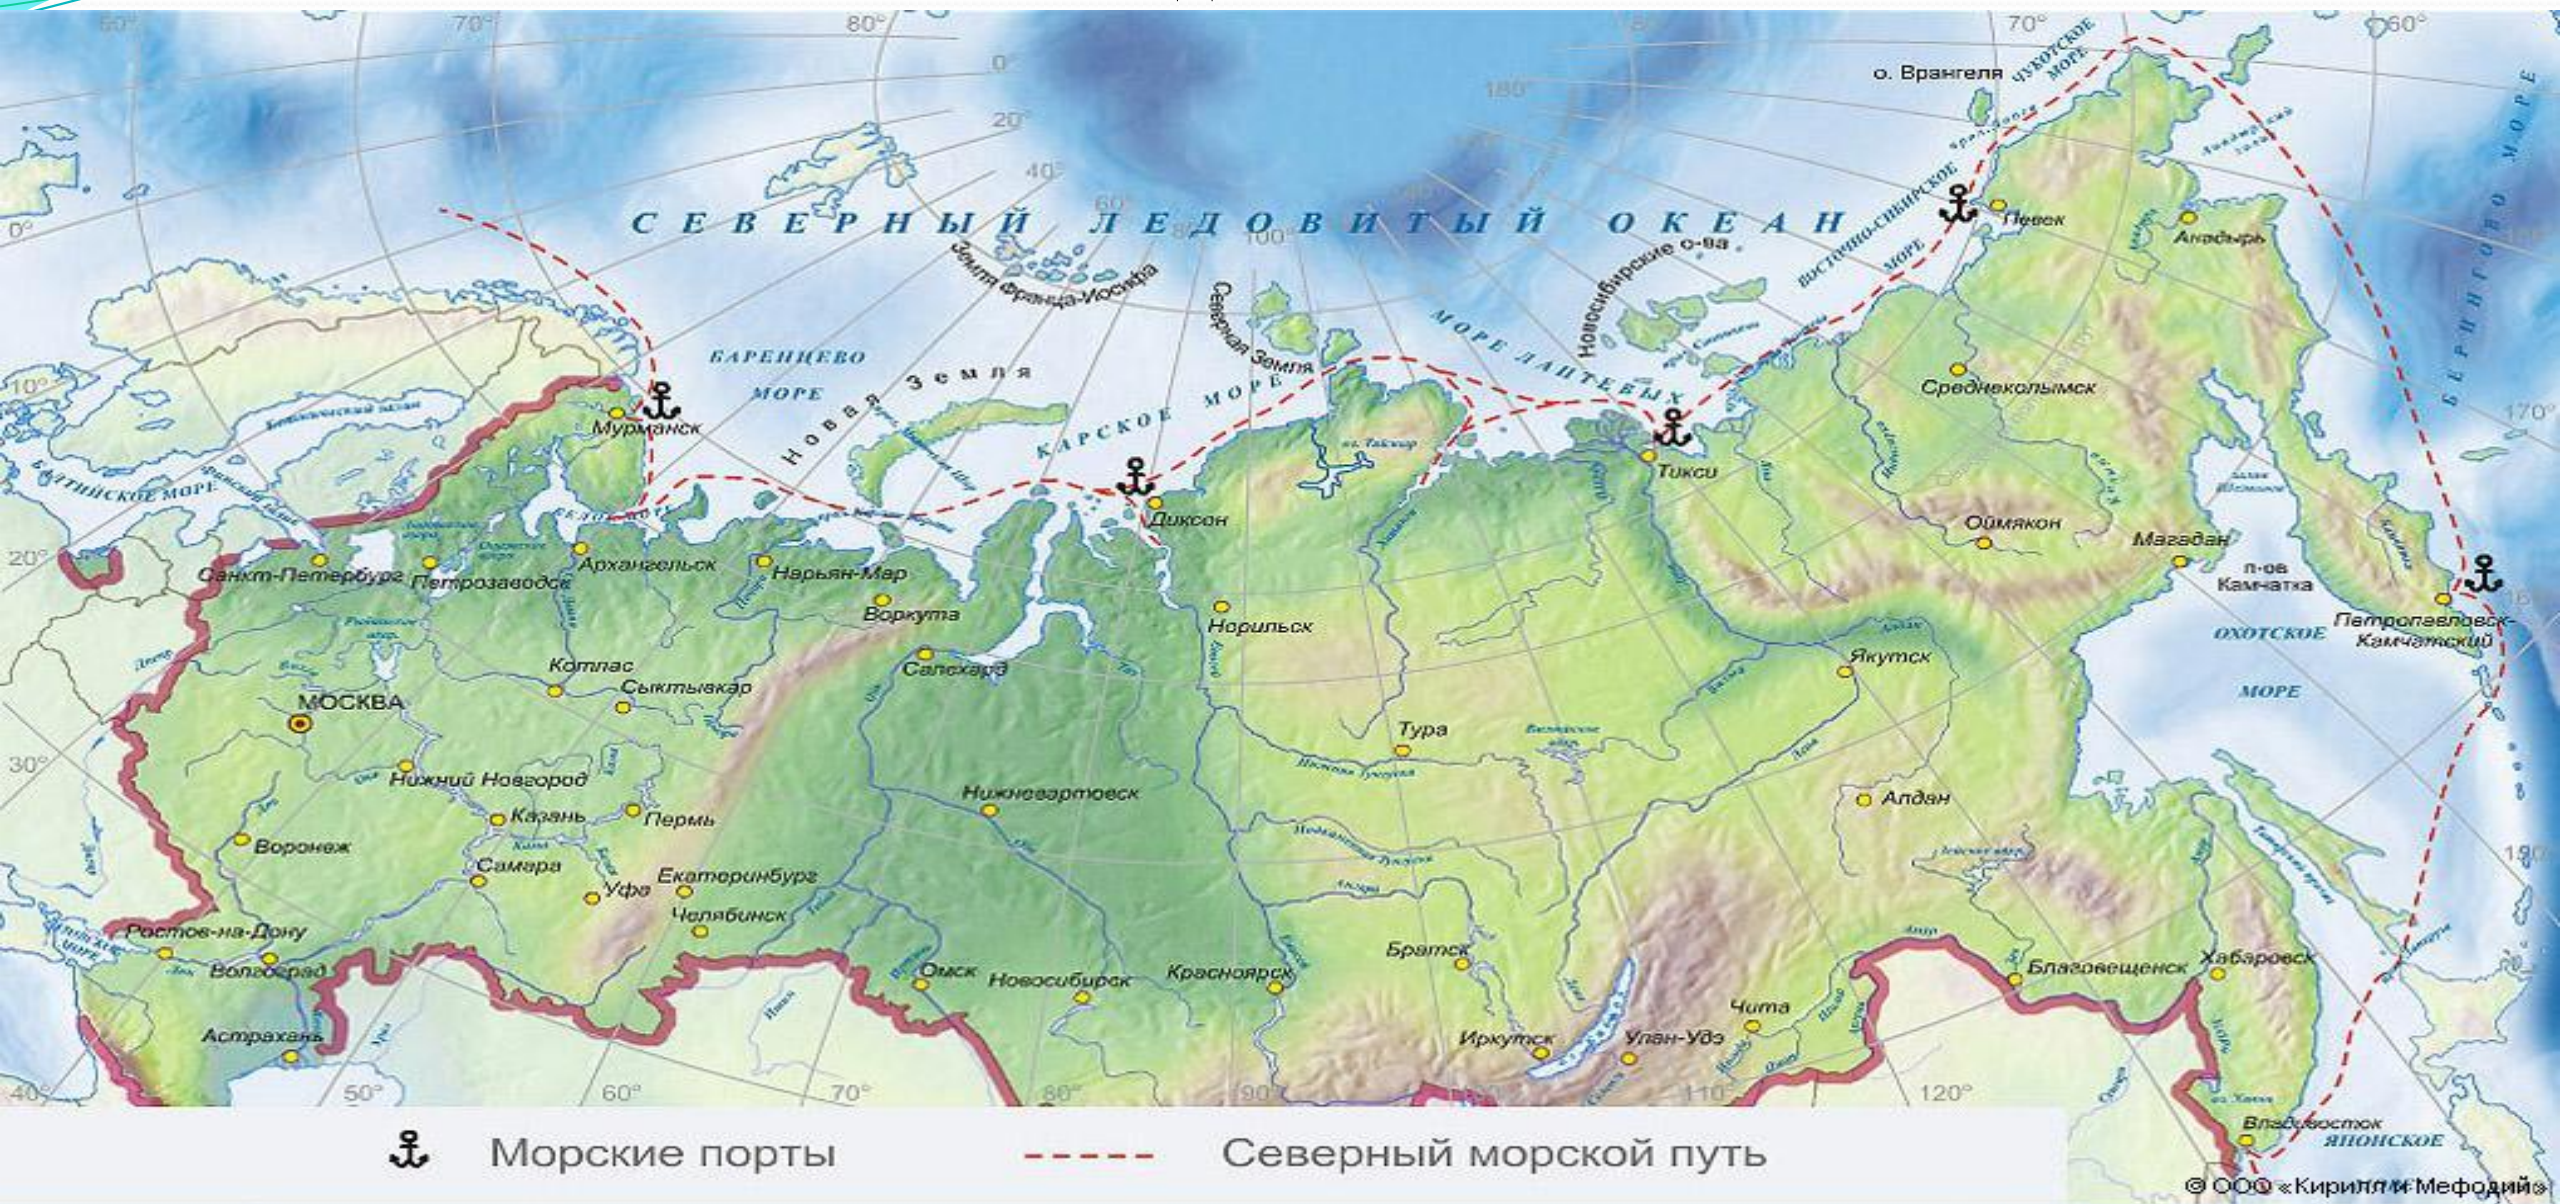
СЕВЕРНЫЙ ЛЕДОВИТЫЙ ОКЕАН

о. Врангеля
ЧУКОТСКОЕ МОРЕ
Земля Франца-Иосифа
Северная Земля
Новосибирские о-ва
ВОСТОЧНО-СИБИРСКОЕ МОРЕ
МОРЕ ЛАПТЕВЫХ
БАРЕНЦЕВО МОРЕ
Новая Земля
КАРСКОЕ МОРЕ
БЕРИНГОВО МОРЕ
ОХОТСКОЕ МОРЕ
п-ов Камчатка
БАЛТИЙСКОЕ МОРЕ
ЯПОНСКОЕ

Певек
Анадырь
Среднеколымск
Мурманск
Тикси
Диксон
Оймякон
Магадан
Петропавловск-Камчатский
Санкт-Петербург
Петрозаводск
Архангельск
Нарьян-Мар
Воркута
Норильск
Котлас
Сыктывкар
Салехард
Якутск
МОСКВА
Тура
Нижний Новгород
Нижневартовск
Алдан
Казань
Пермь
Воронеж
Самара
Екатеринбург
Уфа
Челябинск
Ростов-на-Дону
Волгоград
Омск
Новосибирск
Красноярск
Братск
Благовещенск
Хабаровск
Чита
Иркутск
Улан-Удэ
Астрахань
Владивосток

60° 70° 80° 0° 20° 40° 60° 100° 180° 170° 160° 10° 20° 30° 40° 50° 60° 70° 80° 90° 110° 120° 130° 150°

Морские порты
Северный морской путь

© ООО «Кирилл и Мефодий»